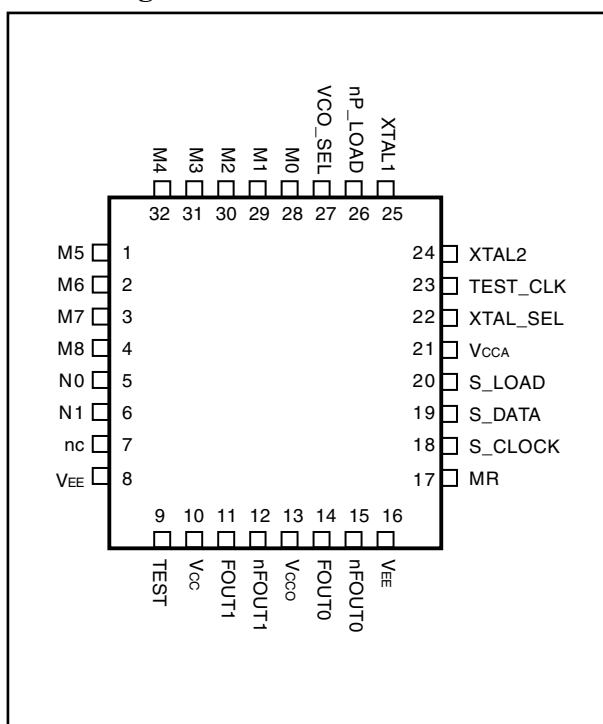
M4 M3 M2 M1 M0 VCO_SEL nP_LOAD XTAL1
32 31 30 29 28 27 26 25

M5 1
M6 2
M7 3
M8 4
N0 5
N1 6
nc 7
$V_{EE}$ 8

24 XTAL2
23 TEST_CLK
22 XTAL_SEL
21 $V_{CCA}$
20 S_LOAD
19 S_DATA
18 S_CLOCK
17 MR

9 10 11 12 13 14 15 16
TEST $V_{CC}$ FOUT1 nFOUT1 $V_{CCO}$ FOUT0 nFOUT0 $V_{EE}$